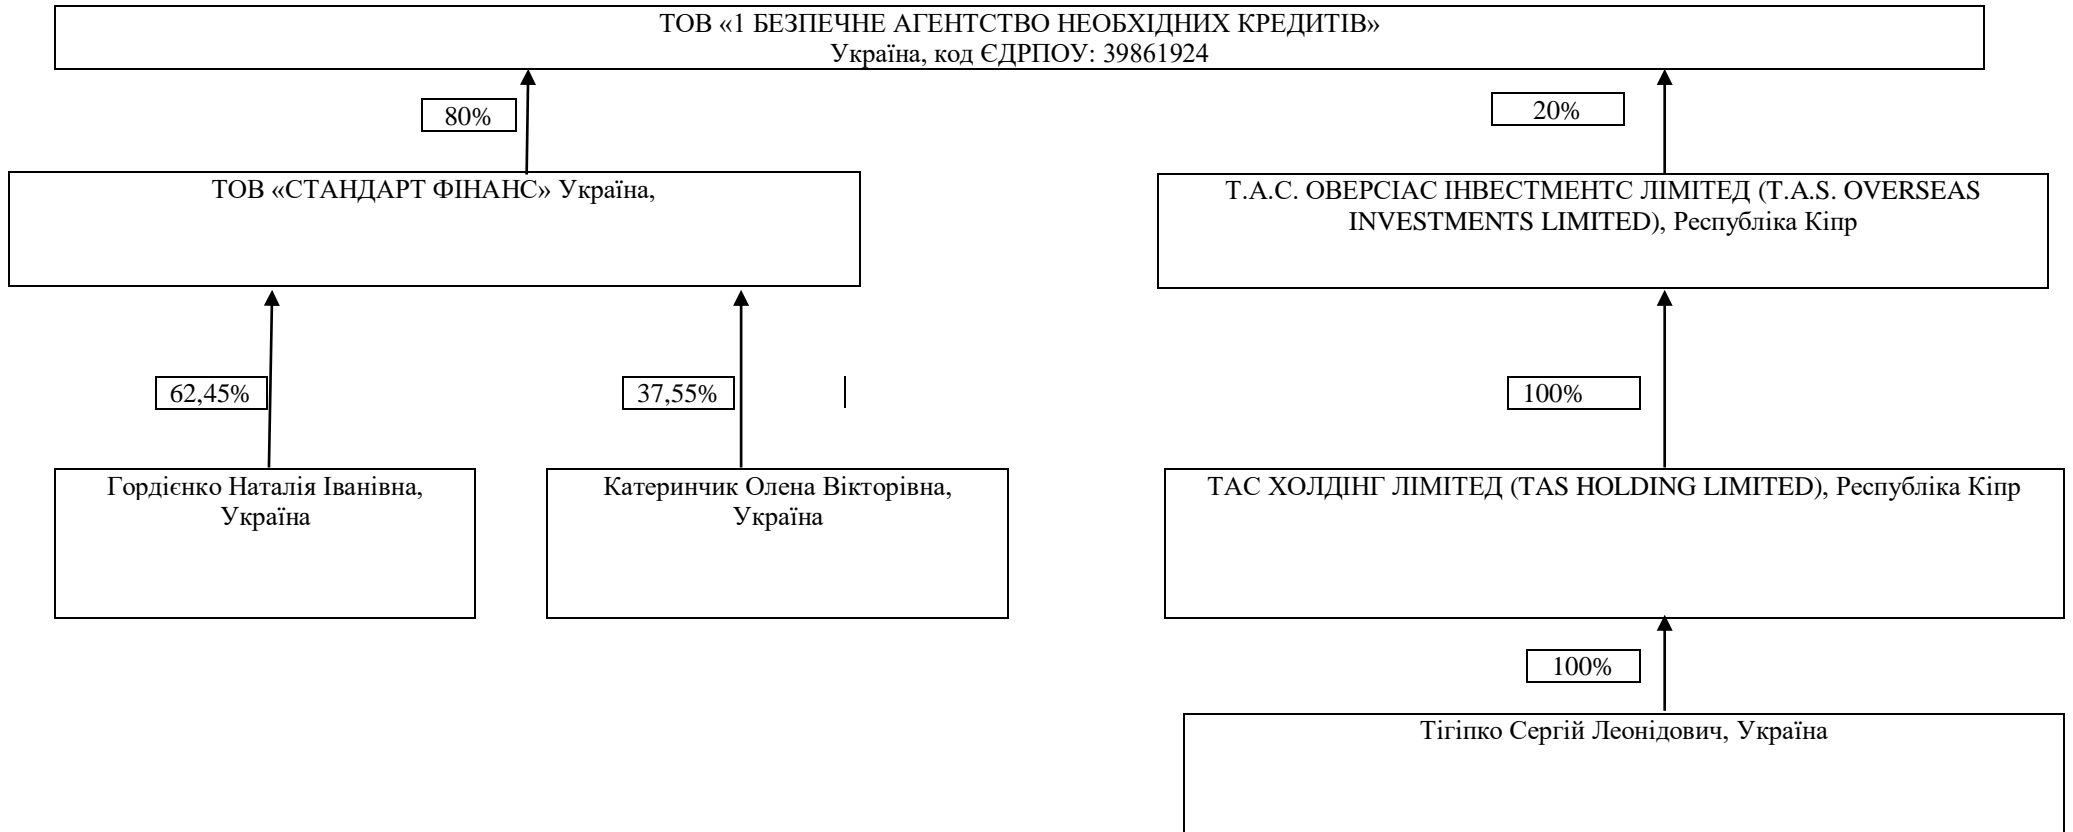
ТОВ «1 БЕЗПЕЧНЕ АГЕНТСТВО НЕОБХІДНИХ КРЕДИТІВ»
Україна, код ЄДРПОУ: 39861924

80%

20%

ТОВ «СТАНДАРТ ФІНАНС» Україна,

Т.А.С. ОВЕРСІАС ІНВЕСТМЕНТС ЛІМІТЕД (T.A.S. OVERSEAS INVESTMENTS LIMITED), Республіка Кіпр

62,45%

37,55%

100%

Гордієнко Наталія Іванівна, Україна

Катеринчик Олена Вікторівна, Україна

ТАС ХОЛДІНГ ЛІМІТЕД (TAS HOLDING LIMITED), Республіка Кіпр

100%

Тігіпко Сергій Леонідович, Україна